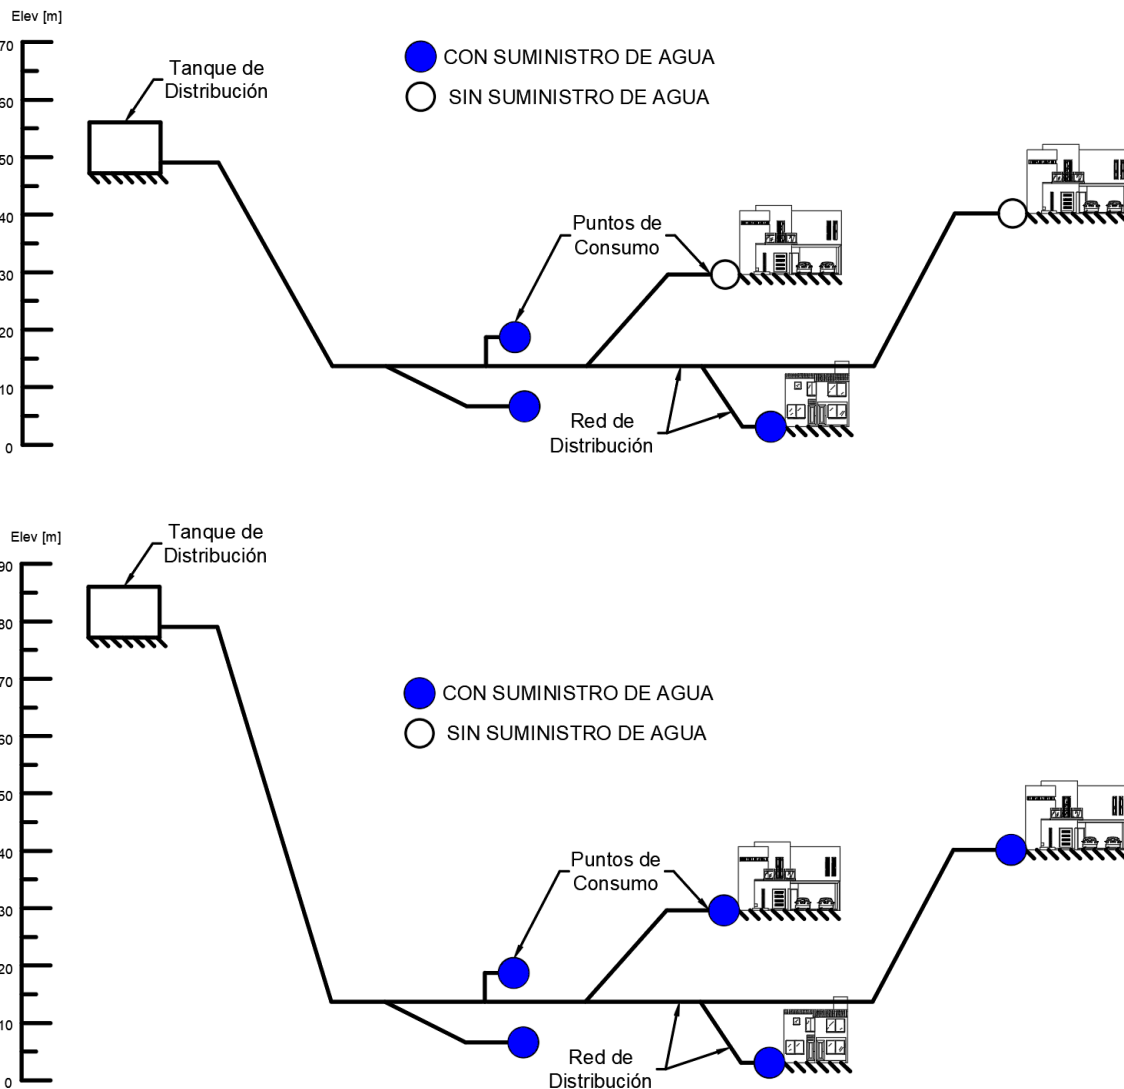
Elev [m]
70
60
50
40
30
20
10
0

Tanque de Distribución

CON SUMINISTRO DE AGUA
SIN SUMINISTRO DE AGUA

Puntos de Consumo

Red de Distribución

Elev [m]
90
80
70
60
50
40
30
20
10
0

Tanque de Distribución

CON SUMINISTRO DE AGUA
SIN SUMINISTRO DE AGUA

Puntos de Consumo

Red de Distribución